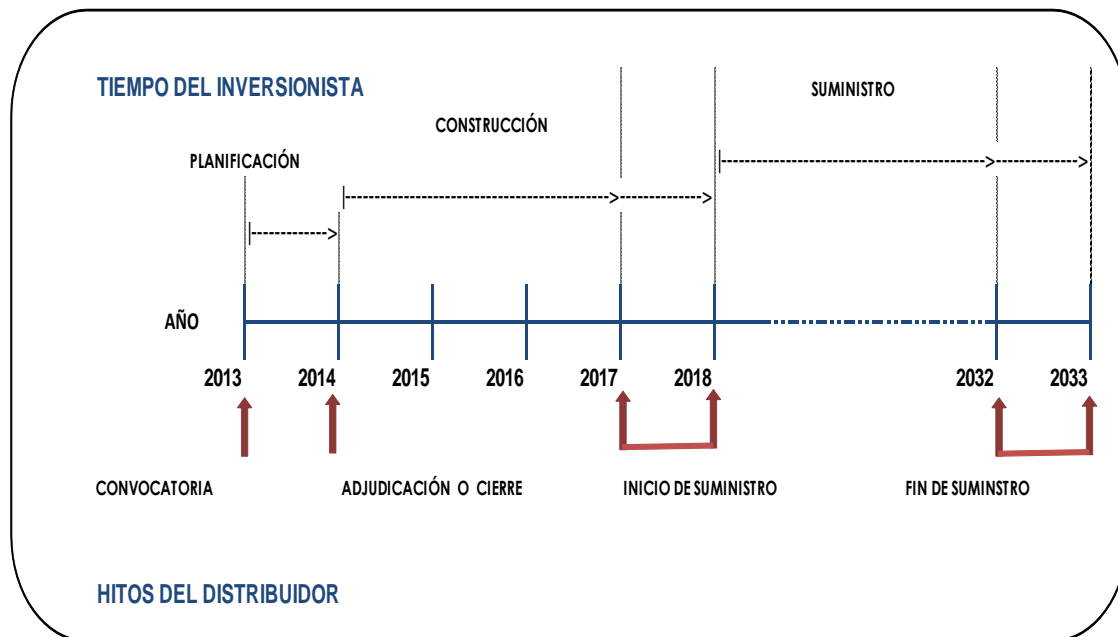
TIEMPO DEL INVERSIONISTA

SUMINISTRO

CONSTRUCCIÓN

PLANIFICACIÓN

AÑO

2013 2014 2015 2016 2017 2018 2032 2033

CONVOCATORIA

ADJUDICACIÓN O CIERRE

INICIO DE SUMINISTRO

FIN DE SUMINSTRO

HITOS DEL DISTRIBUIDOR